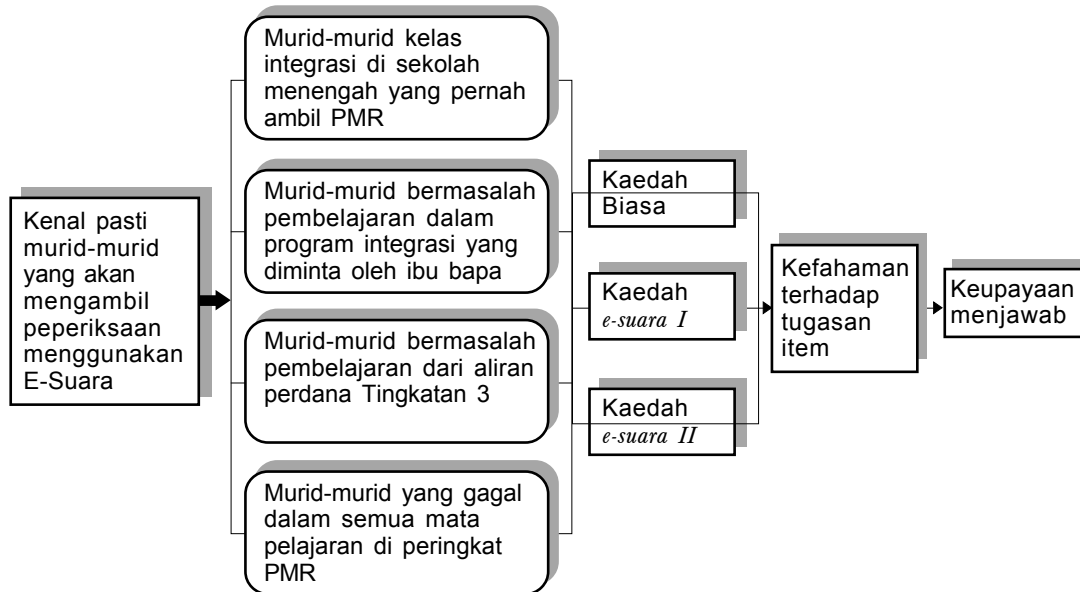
Kenal pasti murid-murid yang akan mengambil peperiksaan menggunakan E-Suara

Murid-murid kelas integrasi di sekolah menengah yang pernah ambil PMR

Murid-murid bermasalah pembelajaran dalam program integrasi yang diminta oleh ibu bapa

Murid-murid bermasalah pembelajaran dari aliran perdana Tingkatan 3

Murid-murid yang gagal dalam semua mata pelajaran di peringkat PMR

Kaedah Biasa

Kaedah *e-suara I*

Kaedah *e-suara II*

Kefahaman terhadap tugasan item

Keupayaan menjawab